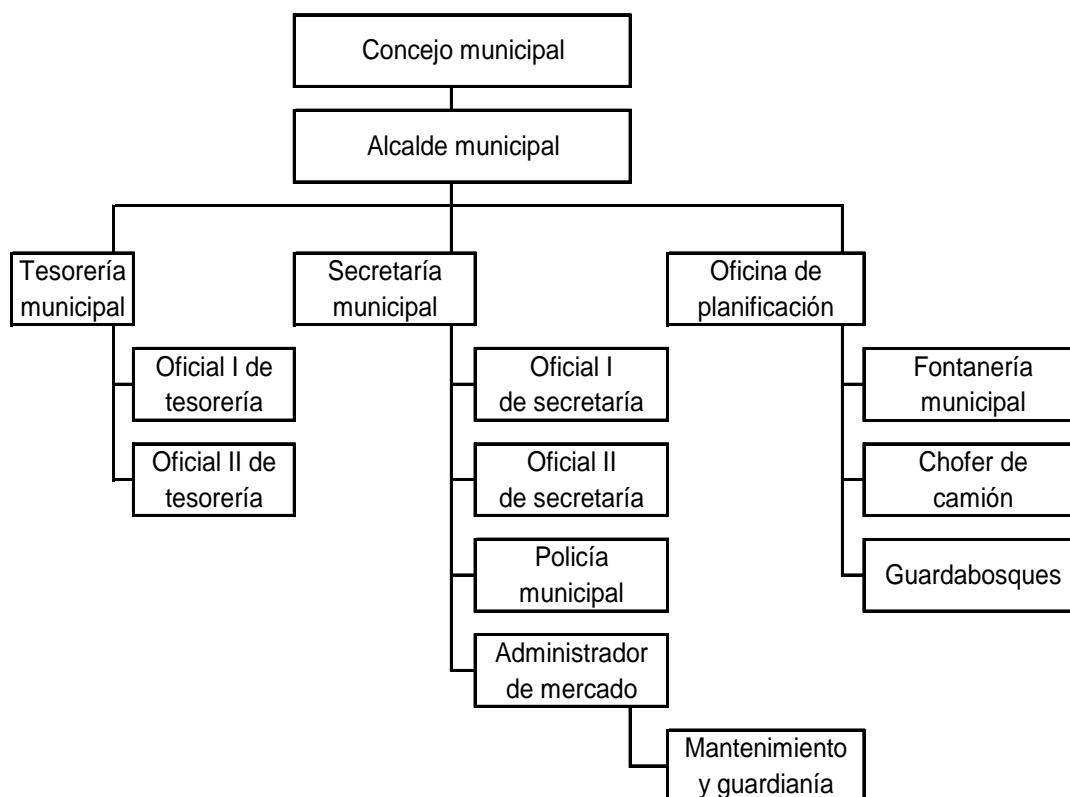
Concejo municipal

Alcalde municipal

Tesorería municipal

Oficial I de tesorería

Oficial II de tesorería

Secretaría municipal

Oficial I de secretaría

Oficial II de secretaría

Policía municipal

Administrador de mercado

Mantenimiento y guardianía

Oficina de planificación

Fontanería municipal

Chofer de camión

Guardabosques